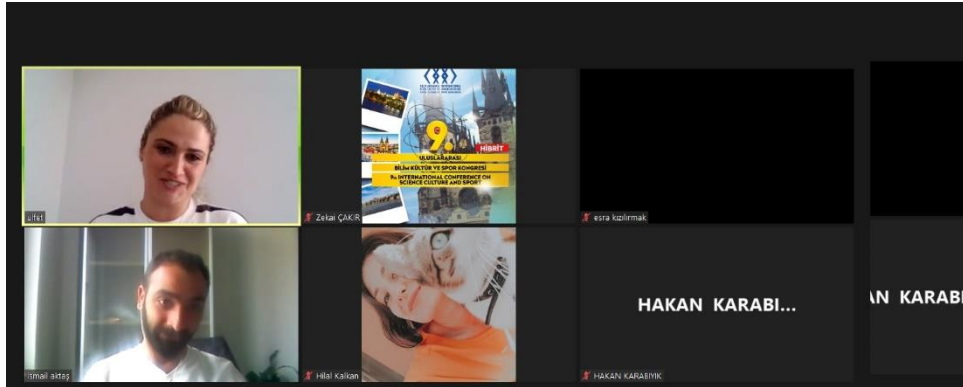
ülfet

9.

HİBRİT

ULUSLARARASI BİLİM KÜLTÜR VE SPOR KONGRESİ

9th INTERNATIONAL CONFERENCE ON SCIENCE CULTURE AND SPORT

Zekai ÇAKIR

esra kızılırmak

ismail aktaş

Hilal Kalkan

HAKAN KARABI...

HAKAN KARABIYIK

N KARAB